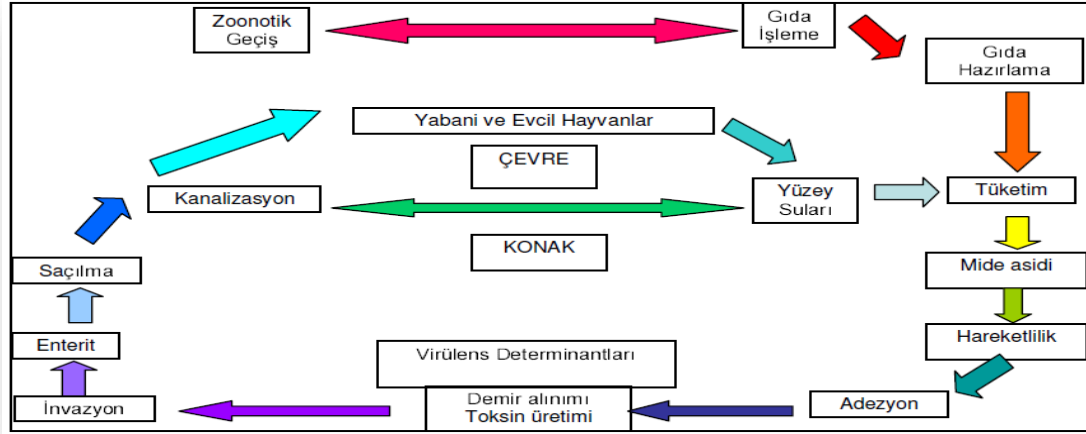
Zoonotik Geçiş

Gıda İşleme

Gıda Hazırlama

Yabani ve Evcil Hayvanlar

ÇEVRE

Kanalizasyon

Yüzey Suları

Tüketim

KONAK

Saçılma

Mide asidi

Hareketlilik

Enterit

Virülens Determinantları

İnvazyon

Demir alınımı
Toksin üretimi

Adezyon